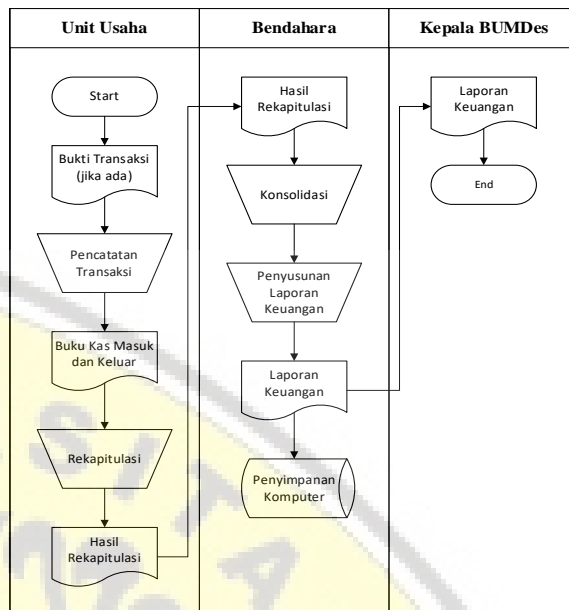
| Unit Usaha | Bendahara | Kepala BUMDes |
|---|---|---|

Start

Bukti Transaksi (jika ada)

Pencatatan Transaksi

Buku Kas Masuk dan Keluar

Rekapitulasi

Hasil Rekapitulasi

Hasil Rekapitulasi

Konsolidasi

Penyusunan Laporan Keuangan

Laporan Keuangan

Penyimpanan Komputer

Laporan Keuangan

End